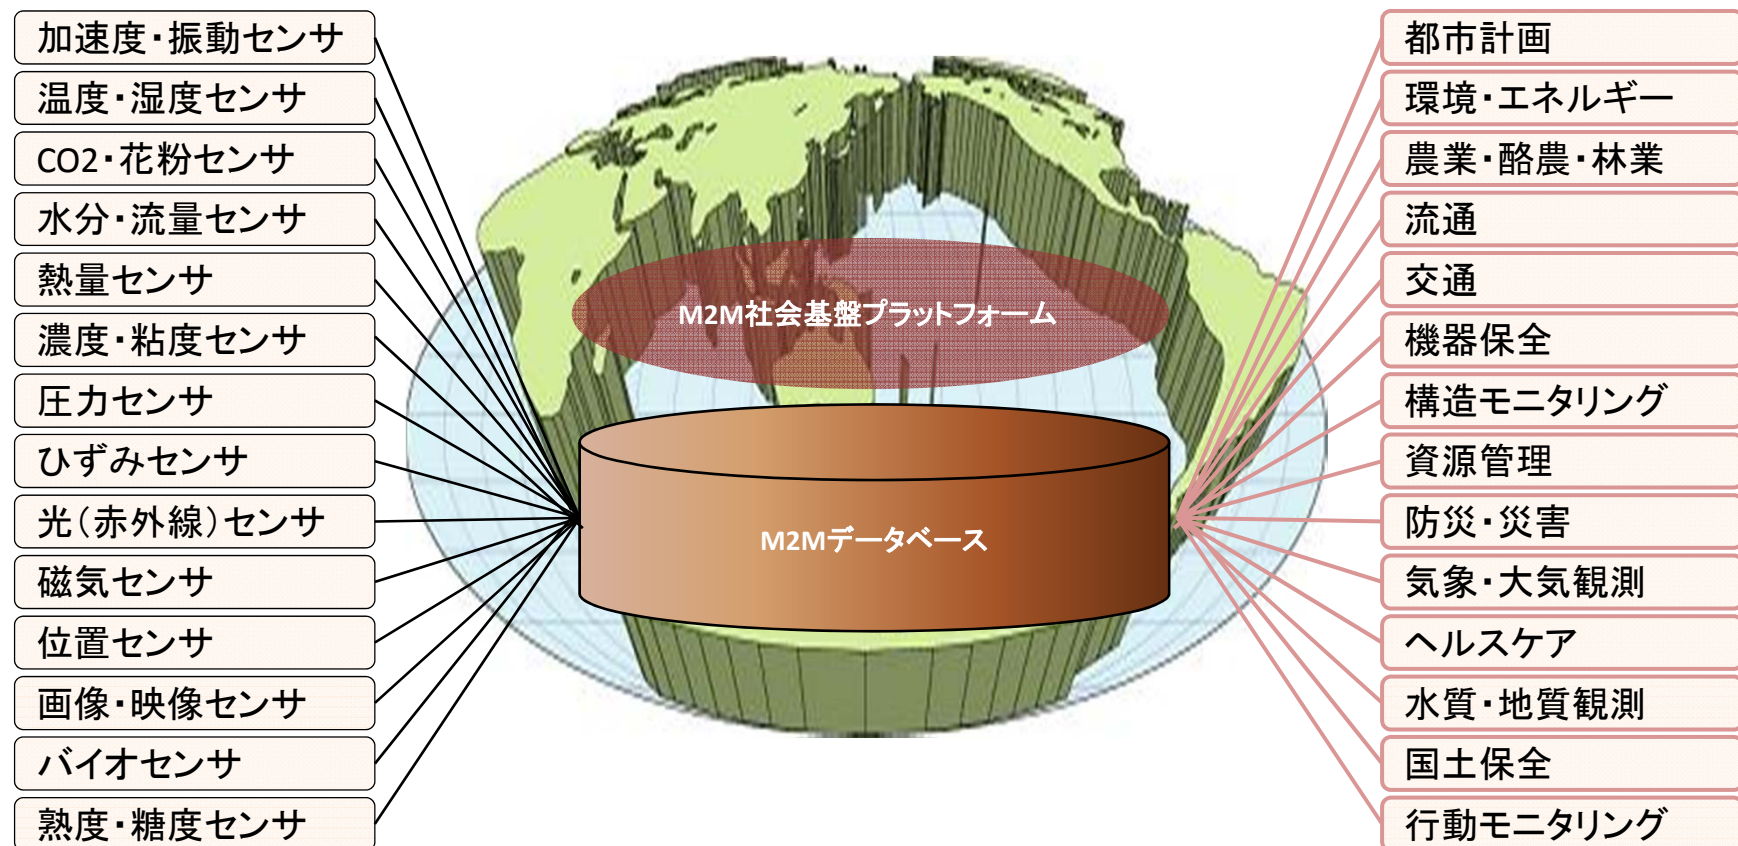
加速度・振動センサ
温度・湿度センサ
CO2・花粉センサ
水分・流量センサ
熱量センサ
濃度・粘度センサ
圧力センサ
ひずみセンサ
光（赤外線）センサ
磁気センサ
位置センサ
画像・映像センサ
バイオセンサ
熟度・糖度センサ

M2M社会基盤プラットフォーム
M2Mデータベース

都市計画
環境・エネルギー
農業・酪農・林業
流通
交通
機器保全
構造モニタリング
資源管理
防災・災害
気象・大気観測
ヘルスケア
水質・地質観測
国土保全
行動モニタリング